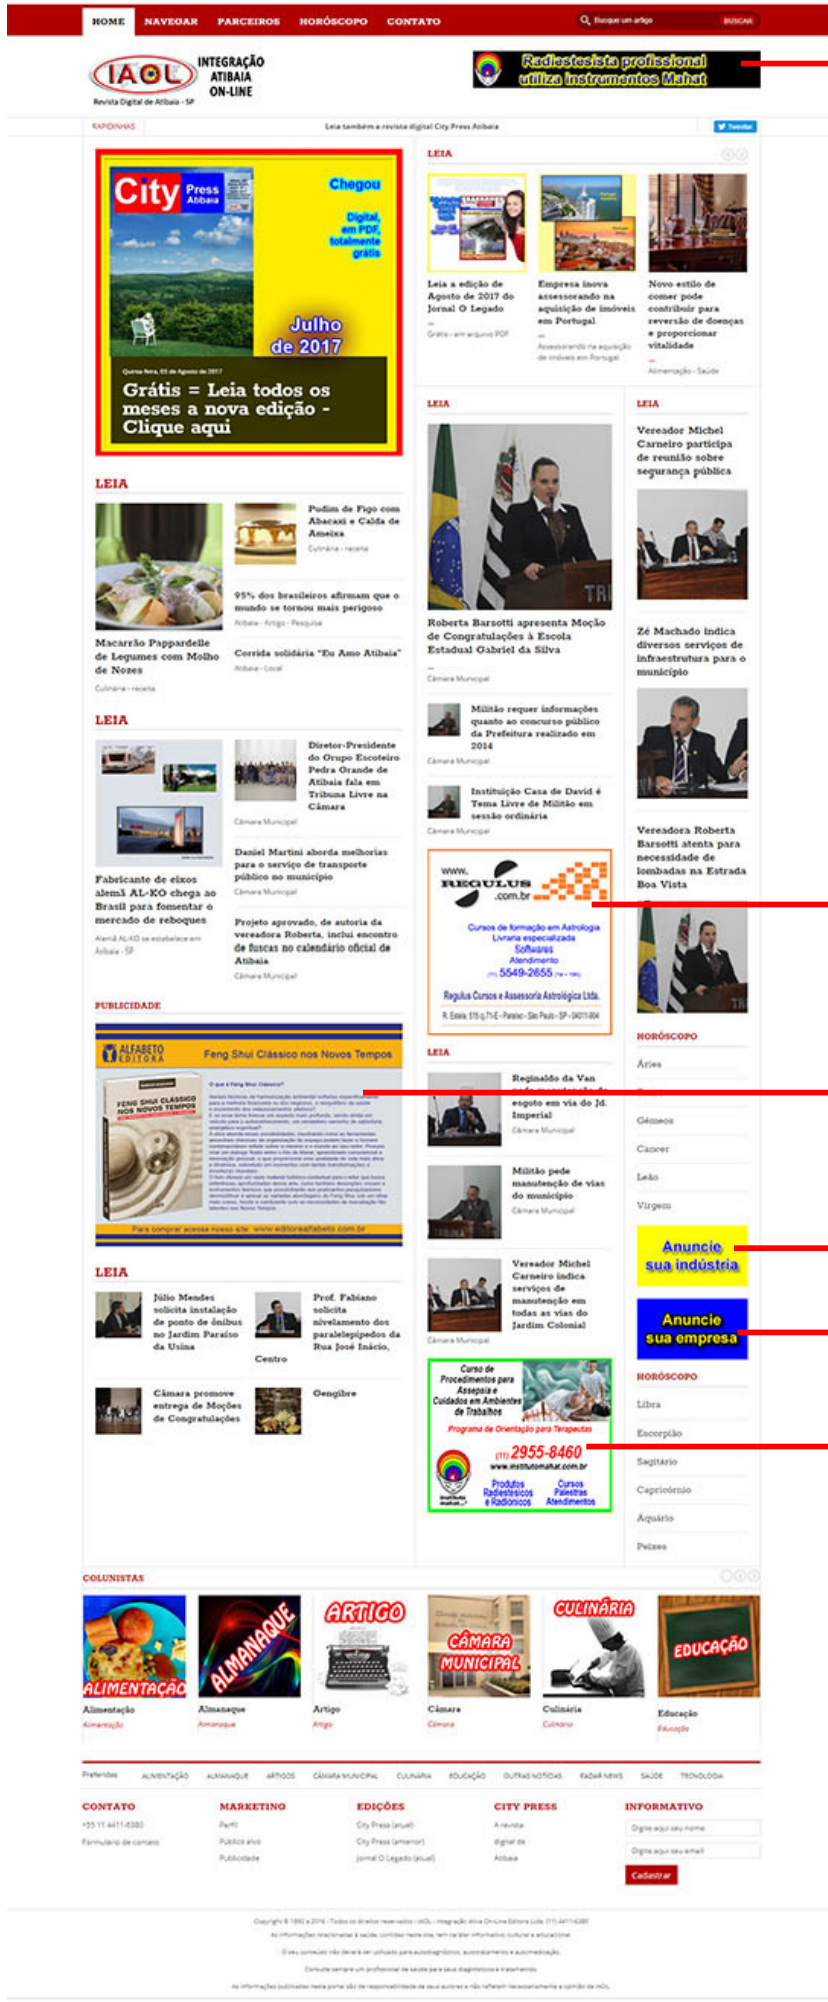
HOME NAVEGAR PARCEIROS HORÓSCOPO CONTATO

Busque um artigo BUSCAR

IAOL INTEGRAÇÃO ATIBAIA ON-LINE
Revista Digital de Atibaia - SP

Radiestesista profissional utiliza instrumentos Mahat

RAPIDINHAS Leia também a revista digital City Press Atibaia Twittar

City Press Atibaia
Chegou
Digital, em PDF, totalmente grátis
Julho de 2017
Quinta-feira, 03 de Agosto de 2017
Grátis = Leia todos os meses a nova edição - Clique aqui

LEIA
Leia a edição de Agosto de 2017 do Jornal O Legado
Grátis - em arquivo PDF

Empresa inova assessorando na aquisição de imóveis em Portugal
Assessorando na aquisição de imóveis em Portugal

Novo estilo de comer pode contribuir para reversão de doenças e proporcionar vitalidade
Alimentação - Saúde

LEIA
Macarrão Pappardelle de Legumes com Molho de Nozes
Culinária - receita

Pudim de Figo com Abacaxi e Calda de Ameixa
Culinária - receita

95% dos brasileiros afirmam que o mundo se tornou mais perigoso
Atibaia - Artigo - Pesquisa

Corrida solidária "Eu Amo Atibaia"
Atibaia - Local

LEIA
Roberta Barsotti apresenta Moção de Congratulações à Escola Estadual Gabriel da Silva
Câmara Municipal

Militão requer informações quanto ao concurso público da Prefeitura realizado em 2014
Câmara Municipal

Instituição Casa de David é Tema Livre de Militão em sessão ordinária
Câmara Municipal

LEIA
Vereador Michel Carneiro participa de reunião sobre segurança pública

Zé Machado indica diversos serviços de infraestrutura para o município

Vereadora Roberta Barsotti atenta para necessidade de lombadas na Estrada Boa Vista

LEIA
Fabricante de eixos alemã AL-KO chega ao Brasil para fomentar o mercado de reboques
Alemã AL-KO se estabelece em Atibaia - SP

Diretor-Presidente do Grupo Escoteiro Pedra Grande de Atibaia fala em Tribuna Livre na Câmara
Câmara Municipal

Daniel Martini aborda melhorias para o serviço de transporte público no município
Câmara Municipal

Projeto aprovado, de autoria da vereadora Roberta, inclui encontro de fuscas no calendário oficial de Atibaia
Câmara Municipal

www.REGULUS.com.br
Cursos de formação em Astrologia
Livraria especializada
Softwares
Atendimento
(11) 5549-2655
Regulus Cursos e Assessoria Astrológica Ltda.
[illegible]

PUBLICIDADE
ALFABETO EDITORA
Feng Shui Clássico nos Novos Tempos
FENG SHUI CLÁSSICO NOS NOVOS TEMPOS
O que é Feng Shui Clássico?
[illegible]
Para comprar acesse nosso site: www.editoraalfabeto.com.br

LEIA
Reginaldo da Van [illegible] esgoto em via do Jd. Imperial
Câmara Municipal

Militão pede manutenção de vias do município
Câmara Municipal

Vereador Michel Carneiro indica serviços de manutenção em todas as vias do Jardim Colonial
Câmara Municipal

HORÓSCOPO
Áries
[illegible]
Gêmeos
Câncer
Leão
Virgem

Anuncie sua indústria

Anuncie sua empresa

HORÓSCOPO
Libra
Escorpião
Sagitário
Capricórnio
Aquário
Peixes

LEIA
Júlio Mendes solicita instalação de ponto de ônibus no Jardim Paraíso da Usina

Prof. Fabiano solicita nivelamento dos paralelepípedos da Rua José Inácio, Centro

Câmara promove entrega de Moções de Congratulações

Gengibre

Curso de Procedimentos para Assepsia e Cuidados em Ambientes de Trabalhos
Programa de Orientação para Terapeutas
(11) 2955-8460
www.institutomahat.com.br
Produtos Radiestésicos e Radiônicos
Cursos Palestras Atendimentos

COLUNISTAS
ALIMENTAÇÃO Alimentação Alimentação
ALMANAQUE Almanaque Almanaque
ARTIGO Artigo Artigo
CÂMARA MUNICIPAL Câmara Câmara
CULINÁRIA Culinária Culinária
EDUCAÇÃO Educação Educação

Preferidos ALIMENTAÇÃO ALMANAQUE ARTIGOS CÂMARA MUNICIPAL CULINÁRIA EDUCAÇÃO OUTRAS NOTÍCIAS RADAR NEWS SAÚDE TECNOLOGIA

CONTATO
+55 11 4411-6380
Formulário de contato

MARKETING
Perfil
Público alvo
Publicidade

EDIÇÕES
City Press (atual)
City Press (anterior)
Jornal O Legado (atual)

CITY PRESS
A revista
digital de
Atibaia

INFORMATIVO
Digite aqui seu nome
Digite aqui seu email
Cadastrar

Copyright © 1992 a 2016 - Todos os direitos reservados - IAOL - Integração Atibaia On-Line Editora Ltda. (11) 4411-6380
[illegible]
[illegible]
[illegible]
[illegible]